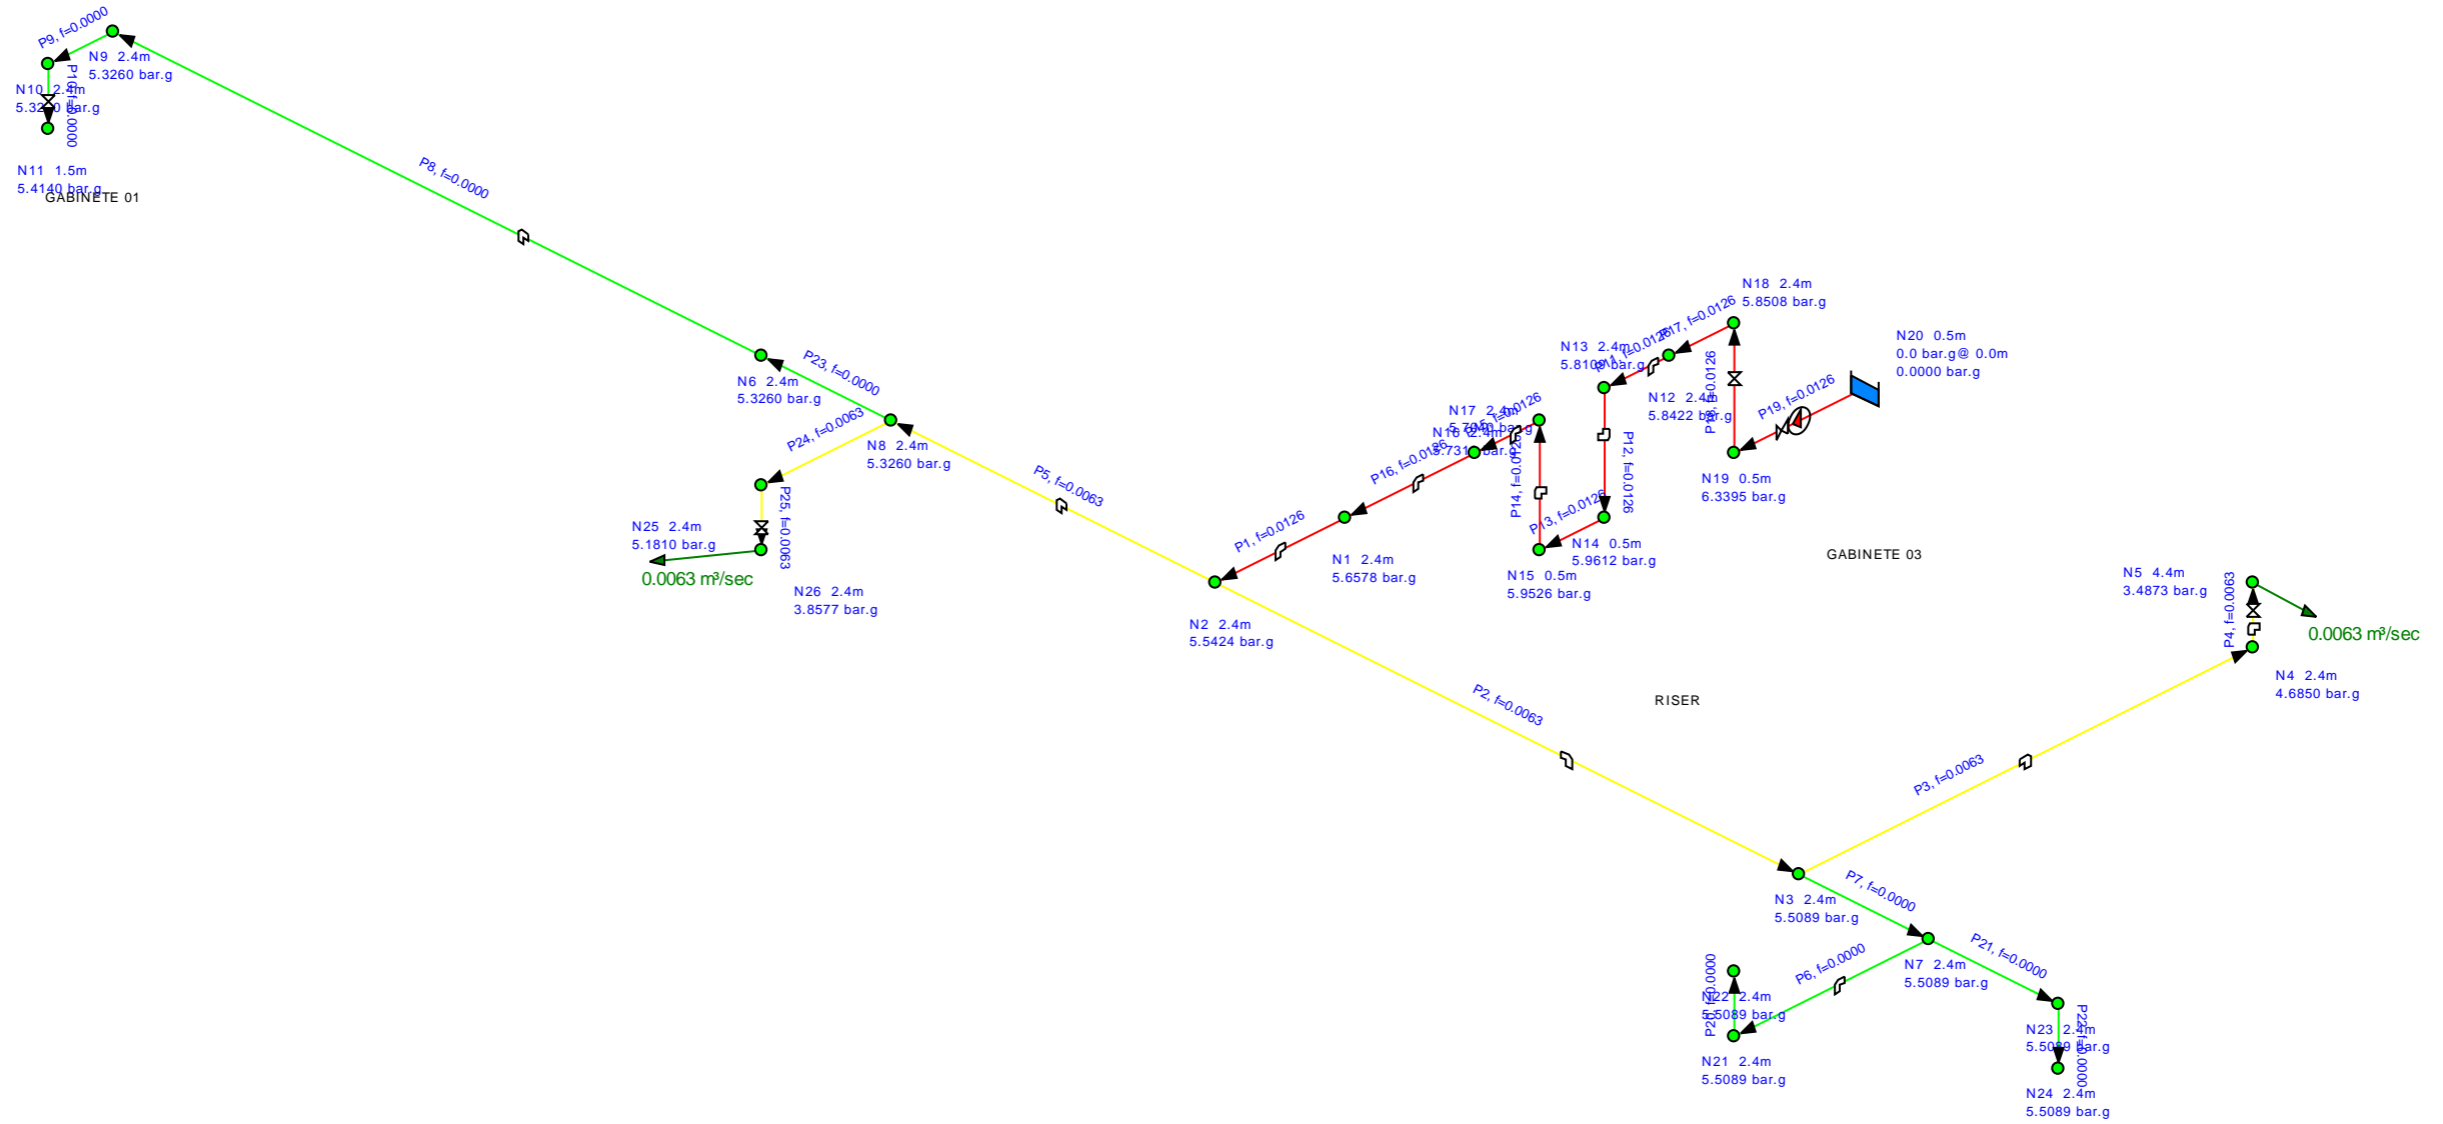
P9, f=0.0000
N9 2.4m
5.3260 bar.g
N10 2.4m
5.3260 bar.g
P10, f=0.0000
N11 1.5m
5.4140 bar.g
GABINETE 01
P8, f=0.0000
N6 2.4m
5.3260 bar.g
P23, f=0.0000
P24, f=0.0063
N8 2.4m
5.3260 bar.g
P25, f=0.0063
N25 2.4m
5.1810 bar.g
0.0063 m³/sec
N26 2.4m
3.8577 bar.g
P5, f=0.0063
P1, f=0.0126
N1 2.4m
5.6578 bar.g
P16, f=0.0126
N17 2.4m
5.7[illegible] bar.g
N16 2.4m
5.731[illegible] bar.g
P15, f=0.0126
P14, f=0.0126
P13, f=0.0126
N15 0.5m
5.9526 bar.g
N14 0.5m
5.9612 bar.g
P12, f=0.0126
N13 2.4m
5.8108 bar.g
P11, f=0.0126
P17, f=0.0126
N18 2.4m
5.8508 bar.g
N12 2.4m
5.8422 bar.g
P18, f=0.0126
N20 0.5m
0.0 bar.g@ 0.0m
0.0000 bar.g
P19, f=0.0126
N19 0.5m
6.3395 bar.g
GABINETE 03
N2 2.4m
5.5424 bar.g
P2, f=0.0063
RISER
N5 4.4m
3.4873 bar.g
P4, f=0.0063
0.0063 m³/sec
N4 2.4m
4.6850 bar.g
P3, f=0.0063
N3 2.4m
5.5089 bar.g
P7, f=0.0000
N7 2.4m
5.5089 bar.g
P21, f=0.0000
P6, f=0.0000
P20, f=0.0000
N22 2.4m
5.5089 bar.g
N21 2.4m
5.5089 bar.g
N23 2.4m
5.5089 bar.g
P22, f=0.0000
N24 2.4m
5.5089 bar.g